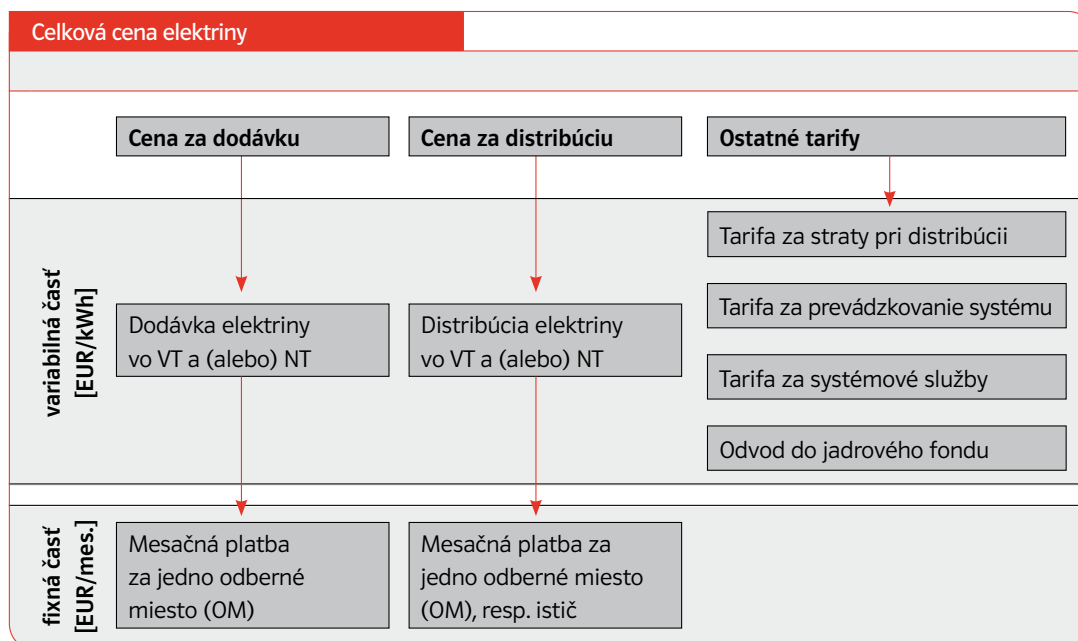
Celková cena elektriny

Cena za dodávku

Cena za distribúciu

Ostatné tarify

variabilná časť [EUR/kWh]

Tarifa za straty pri distribúcii

Dodávka elektriny vo VT a (alebo) NT

Distribúcia elektriny vo VT a (alebo) NT

Tarifa za prevádzkovanie systému

Tarifa za systémové služby

Odvod do jadrového fondu

fixná časť [EUR/mes.]

Mesačná platba za jedno odberné miesto (OM)

Mesačná platba za jedno odberné miesto (OM), resp. istič